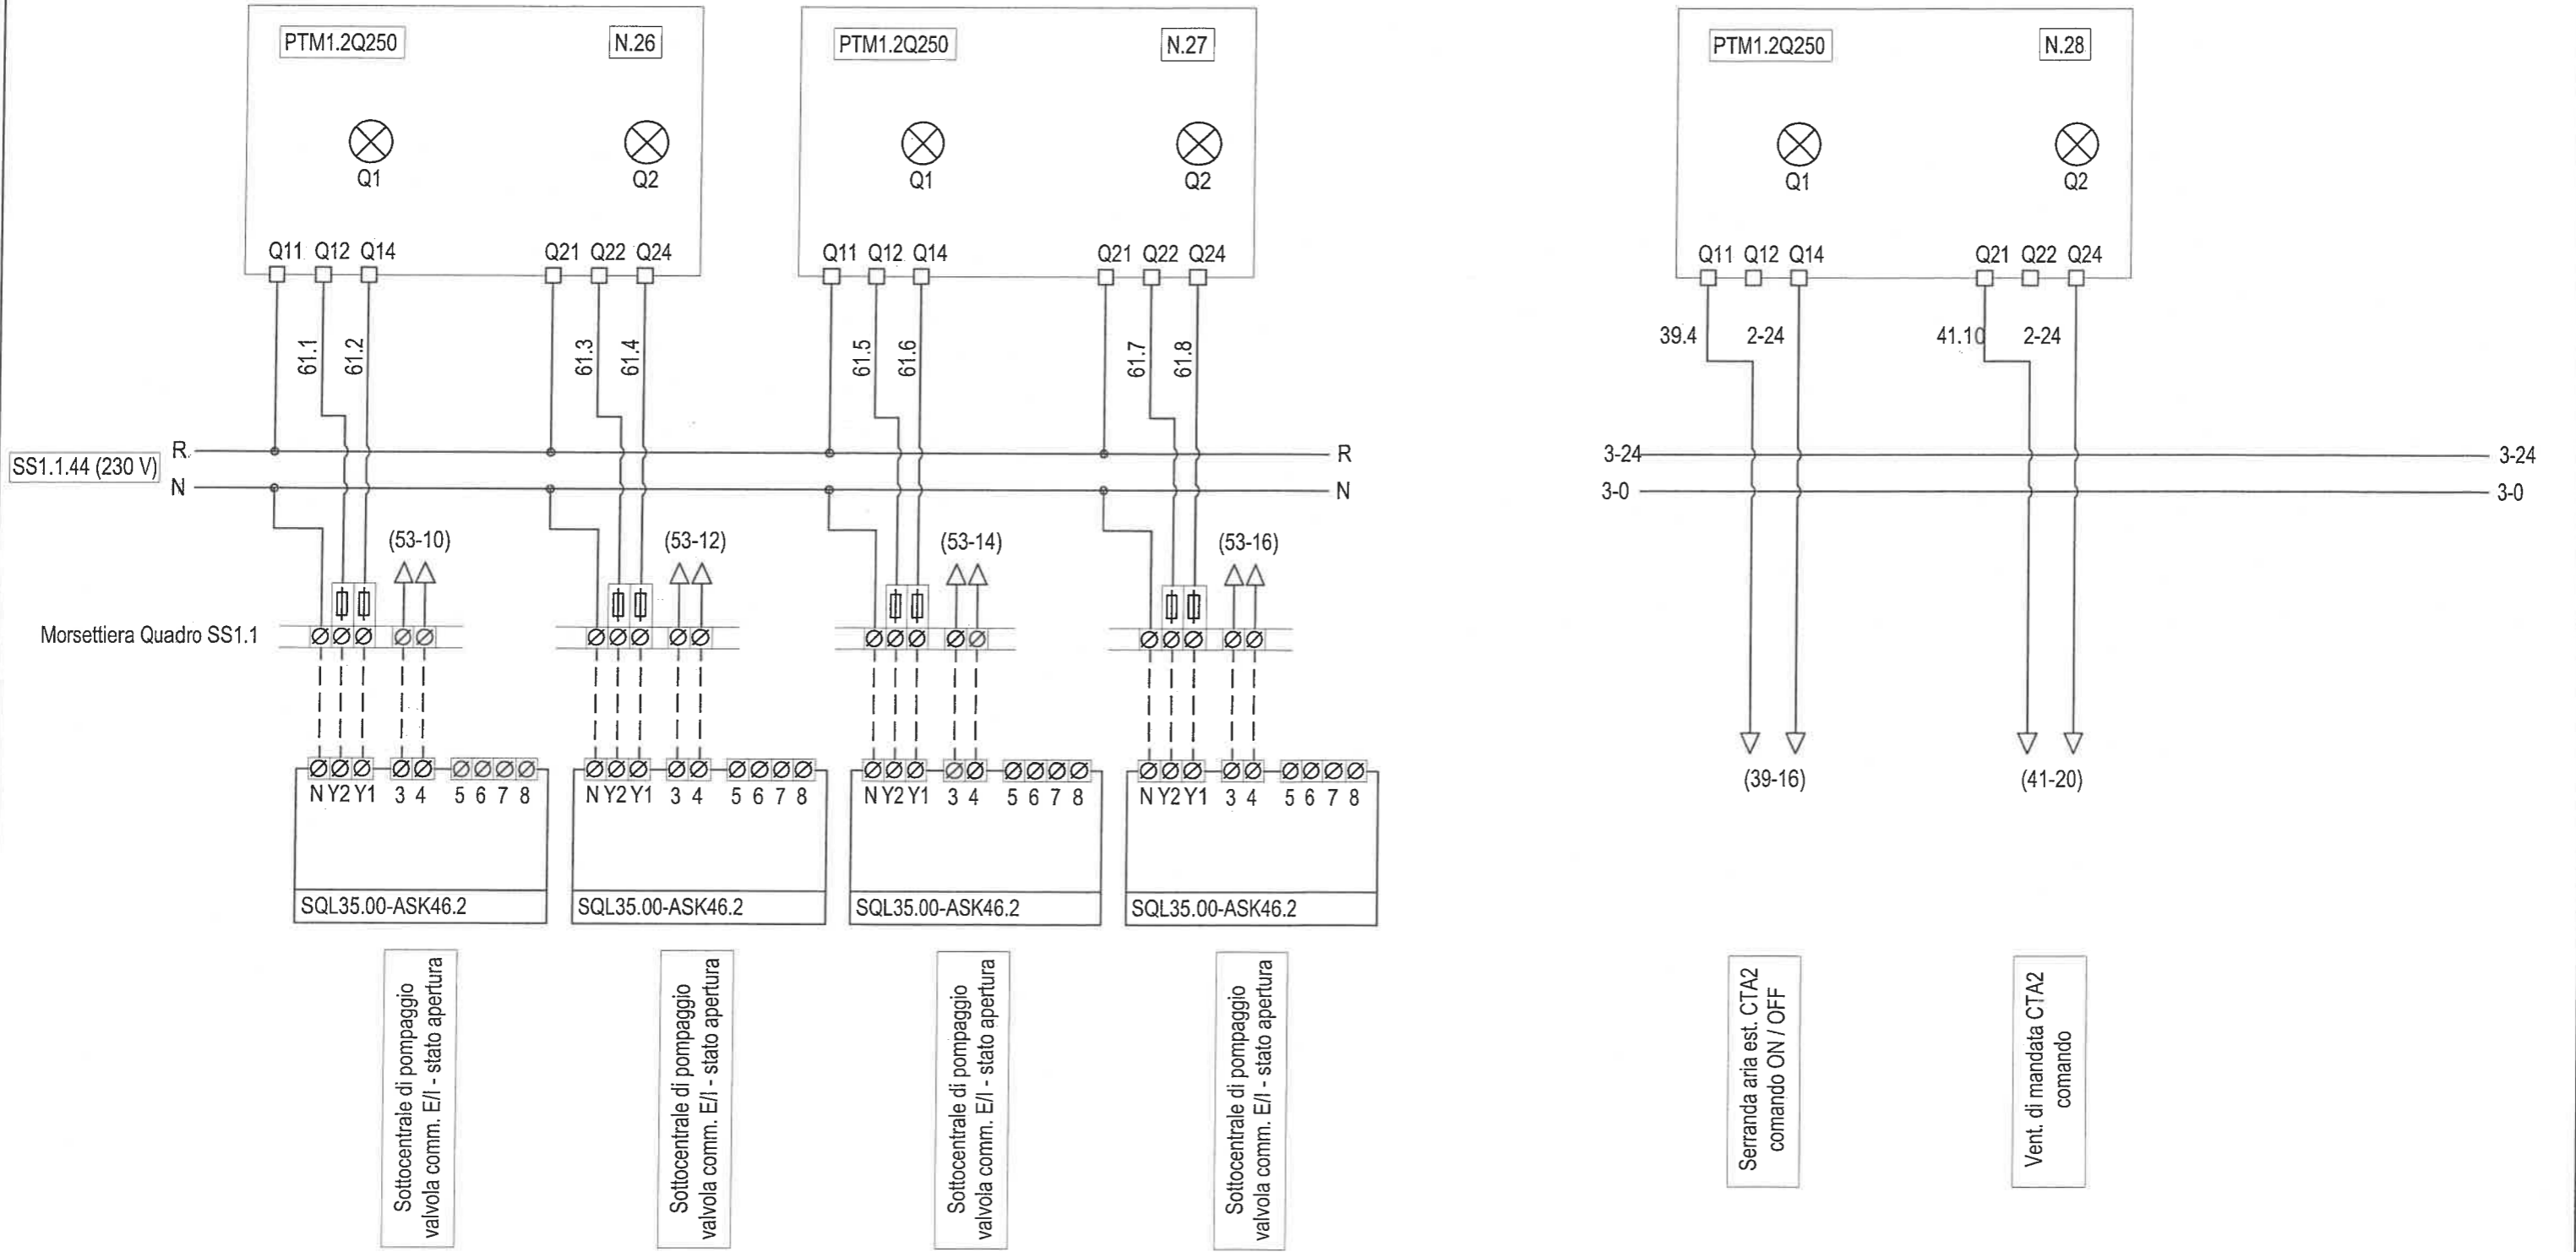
PTM1.2Q250
N.26
Q1
Q2
Q11 Q12 Q14
Q21 Q22 Q24
61.1
61.2
61.3
61.4

PTM1.2Q250
N.27
Q1
Q2
Q11 Q12 Q14
Q21 Q22 Q24
61.5
61.6
61.7
61.8

PTM1.2Q250
N.28
Q1
Q2
Q11 Q12 Q14
Q21 Q22 Q24
39.4
2-24
41.10
2-24

SS1.1.44 (230 V)
R
N
R
N
3-24
3-0
3-24
3-0

(53-10)
(53-12)
(53-14)
(53-16)

Morsettiera Quadro SS1.1

N Y2 Y1 3 4 5 6 7 8
SQL35.00-ASK46.2
N Y2 Y1 3 4 5 6 7 8
SQL35.00-ASK46.2
N Y2 Y1 3 4 5 6 7 8
SQL35.00-ASK46.2
N Y2 Y1 3 4 5 6 7 8
SQL35.00-ASK46.2

(39-16)
(41-20)

Sottocentrale di pompaggio valvola comm. E/I - stato apertura

Sottocentrale di pompaggio valvola comm. E/I - stato apertura

Sottocentrale di pompaggio valvola comm. E/I - stato apertura

Sottocentrale di pompaggio valvola comm. E/I - stato apertura

Serranda aria est. CTA2 comando ON / OFF

Vent. di mandata CTA2 comando